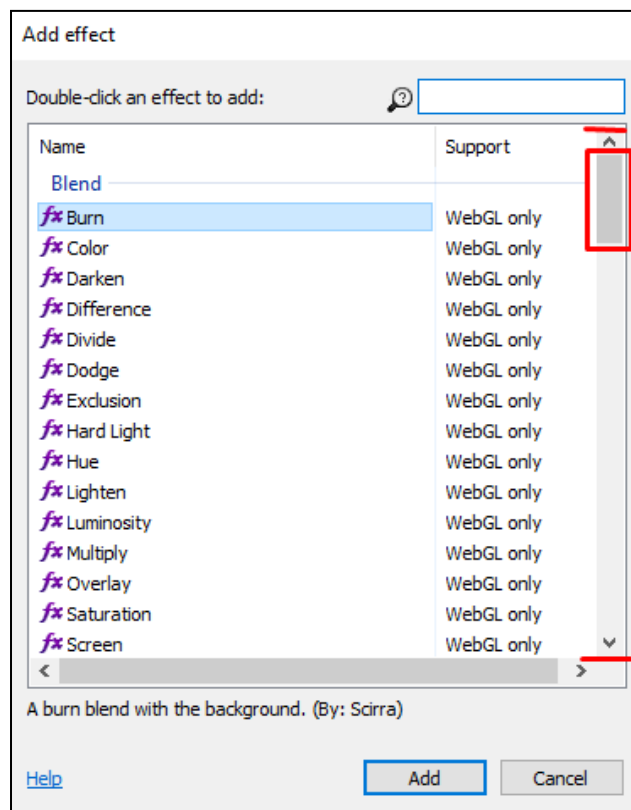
Add effect

Double-click an effect to add:

| Name | Support |
|---|---|
| Blend | |
| *fx* Burn | WebGL only |
| *fx* Color | WebGL only |
| *fx* Darken | WebGL only |
| *fx* Difference | WebGL only |
| *fx* Divide | WebGL only |
| *fx* Dodge | WebGL only |
| *fx* Exclusion | WebGL only |
| *fx* Hard Light | WebGL only |
| *fx* Hue | WebGL only |
| *fx* Lighten | WebGL only |
| *fx* Luminosity | WebGL only |
| *fx* Multiply | WebGL only |
| *fx* Overlay | WebGL only |
| *fx* Saturation | WebGL only |
| *fx* Screen | WebGL only |

A burn blend with the background. (By: Scirra)

Help

Add

Cancel